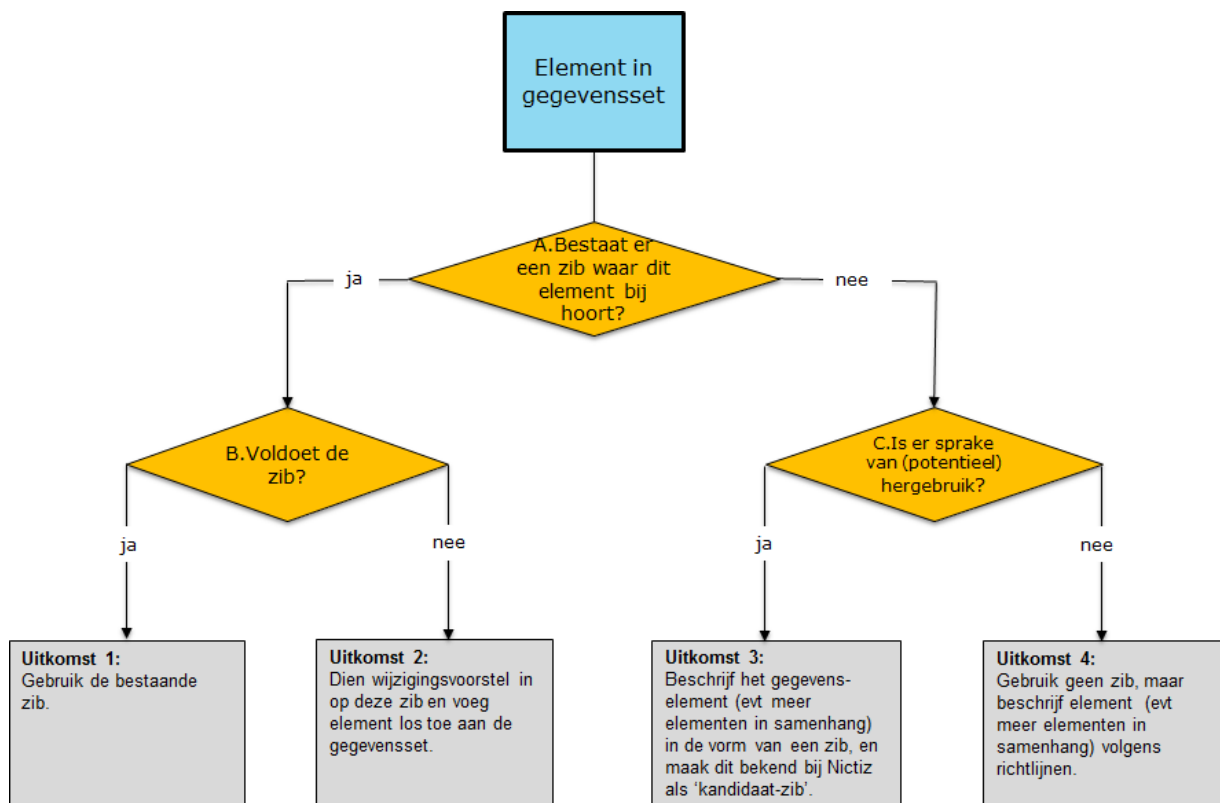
Element in gegevensset

A.Bestaat er een zib waar dit element bij hoort?

ja

nee

B.Voldoet de zib?

C.Is er sprake van (potentieel) hergebruik?

ja

nee

ja

nee

**Uitkomst 1:**
Gebruik de bestaande zib.

**Uitkomst 2:**
Dien wijzigingsvoorstel in op deze zib en voeg element los toe aan de gegevensset.

**Uitkomst 3:**
Beschrijf het gegevenselement (evt meer elementen in samenhang) in de vorm van een zib, en maak dit bekend bij Nictiz als 'kandidaat-zib'.

**Uitkomst 4:**
Gebruik geen zib, maar beschrijf element (evt meer elementen in samenhang) volgens richtlijnen.